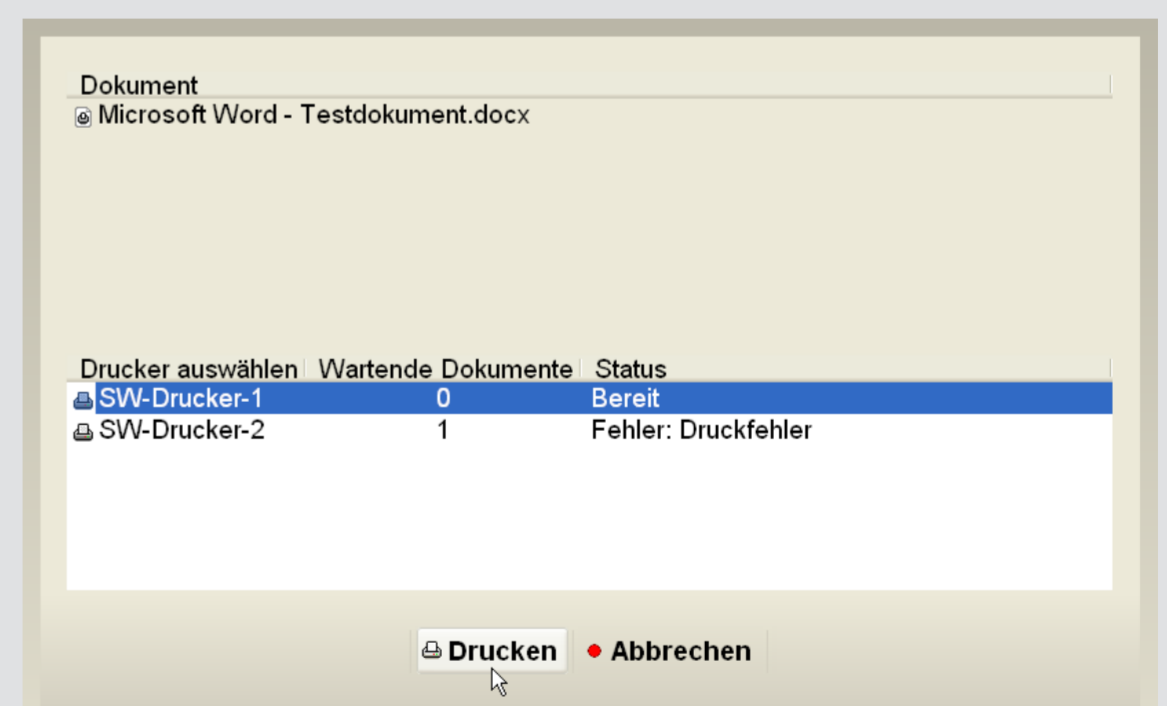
Dokument

Microsoft Word - Testdokument.docx

| Drucker auswählen | Wartende Dokumente | Status |
|---|---|---|
| SW-Drucker-1 | 0 | Bereit |
| SW-Drucker-2 | 1 | Fehler: Druckfehler |

Drucken Abbrechen